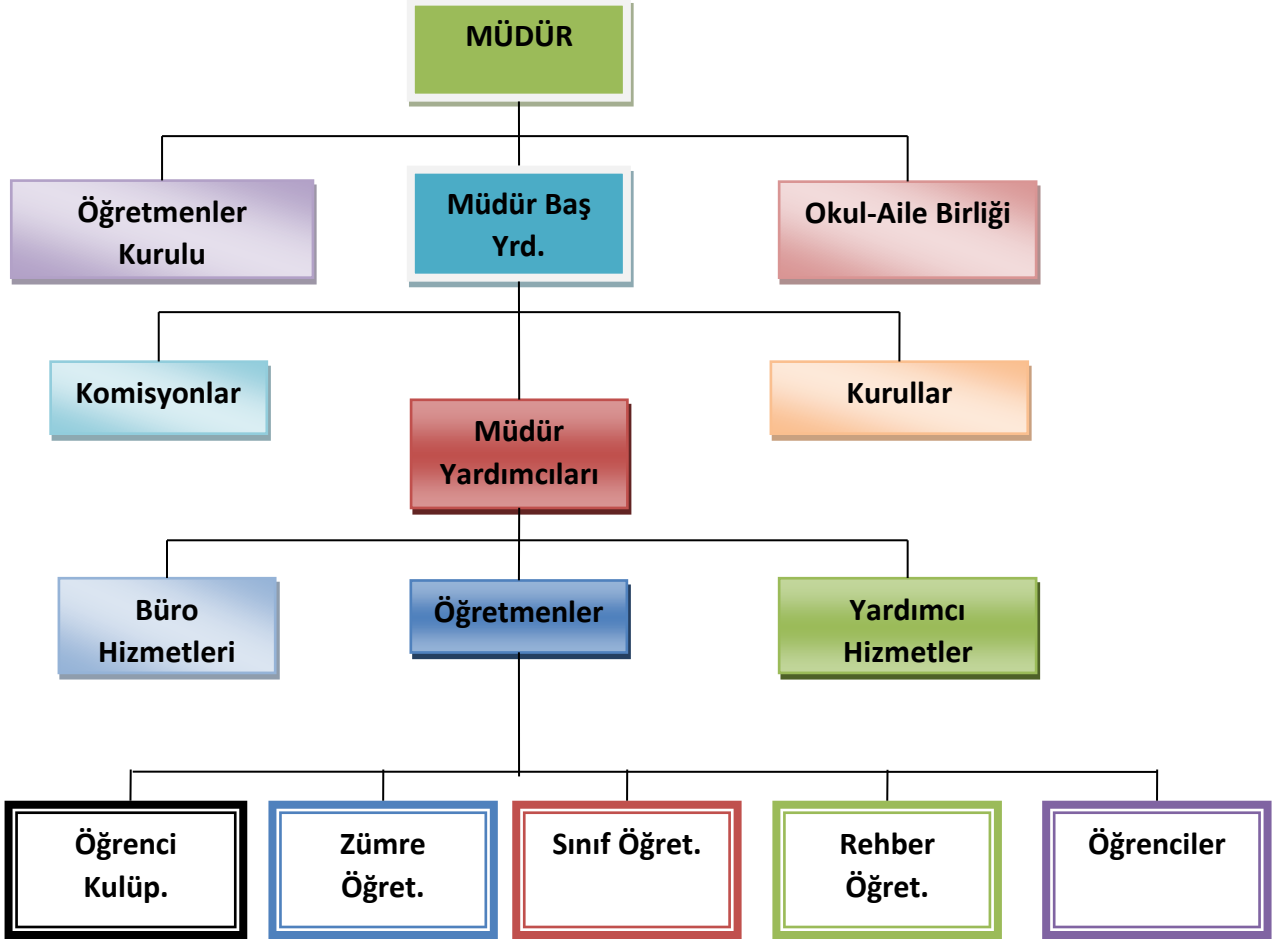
MÜDÜR

Öğretmenler Kurulu

Müdür Baş Yrd.

Okul-Aile Birliği

Komisyonlar

Kurullar

Müdür Yardımcıları

Büro Hizmetleri

Öğretmenler

Yardımcı Hizmetler

Öğrenci Kulüp.

Zümre Öğret.

Sınıf Öğret.

Rehber Öğret.

Öğrenciler